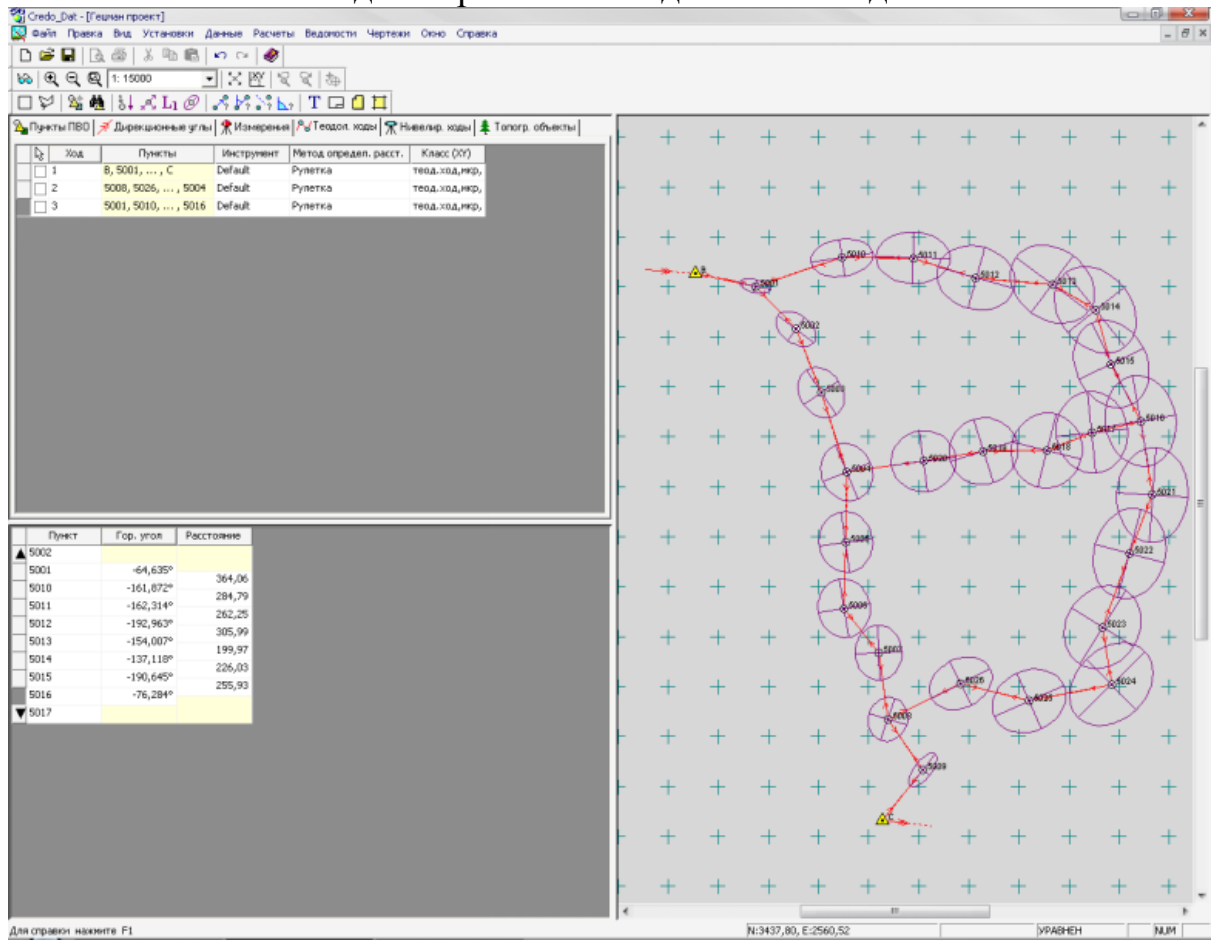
Credo_Dat - [Гешман проект]

Файл Правка Вид Установки Данные Расчеты Ведомости Чертежи Окно Справка

1: 15000

Пункты ПВО | Дирекционные углы | Измерения | Теодол. ходы | Нивелир. ходы | Топогр. объекты

| Ход | Пункты | Инструмент | Метод опредеп. расст. | Класс (XY) |
|---|---|---|---|---|
| 1 | B, 5001, ... , C | Default | Рулетка | теод.ход,икр, |
| 2 | 5008, 5026, ... , 5004 | Default | Рулетка | теод.ход,икр, |
| 3 | 5001, 5010, ... , 5016 | Default | Рулетка | теод.ход,икр, |

| Пункт | Гор. угол | Расстояние |
|---|---|---|
| 5002 | | |
| 5001 | -64,635° | |
| | | 364,06 |
| 5010 | -161,872° | |
| | | 284,79 |
| 5011 | -162,314° | |
| | | 262,25 |
| 5012 | -192,963° | |
| | | 305,99 |
| 5013 | -154,007° | |
| | | 199,97 |
| 5014 | -137,118° | |
| | | 226,03 |
| 5015 | -190,645° | |
| | | 255,93 |
| 5016 | -76,284° | |
| 5017 | | |

B 5001 5002 5003 5004 5005 5006 5007 5008 5009 5010 5011 5012 5013 5014 5015 5016 5017 5018 5019 5020 5021 5022 5023 5024 5025 5026 C

Для справки нажмите F1 | N:3437,80, E:2560,52 | УРАВНЕН | NUM